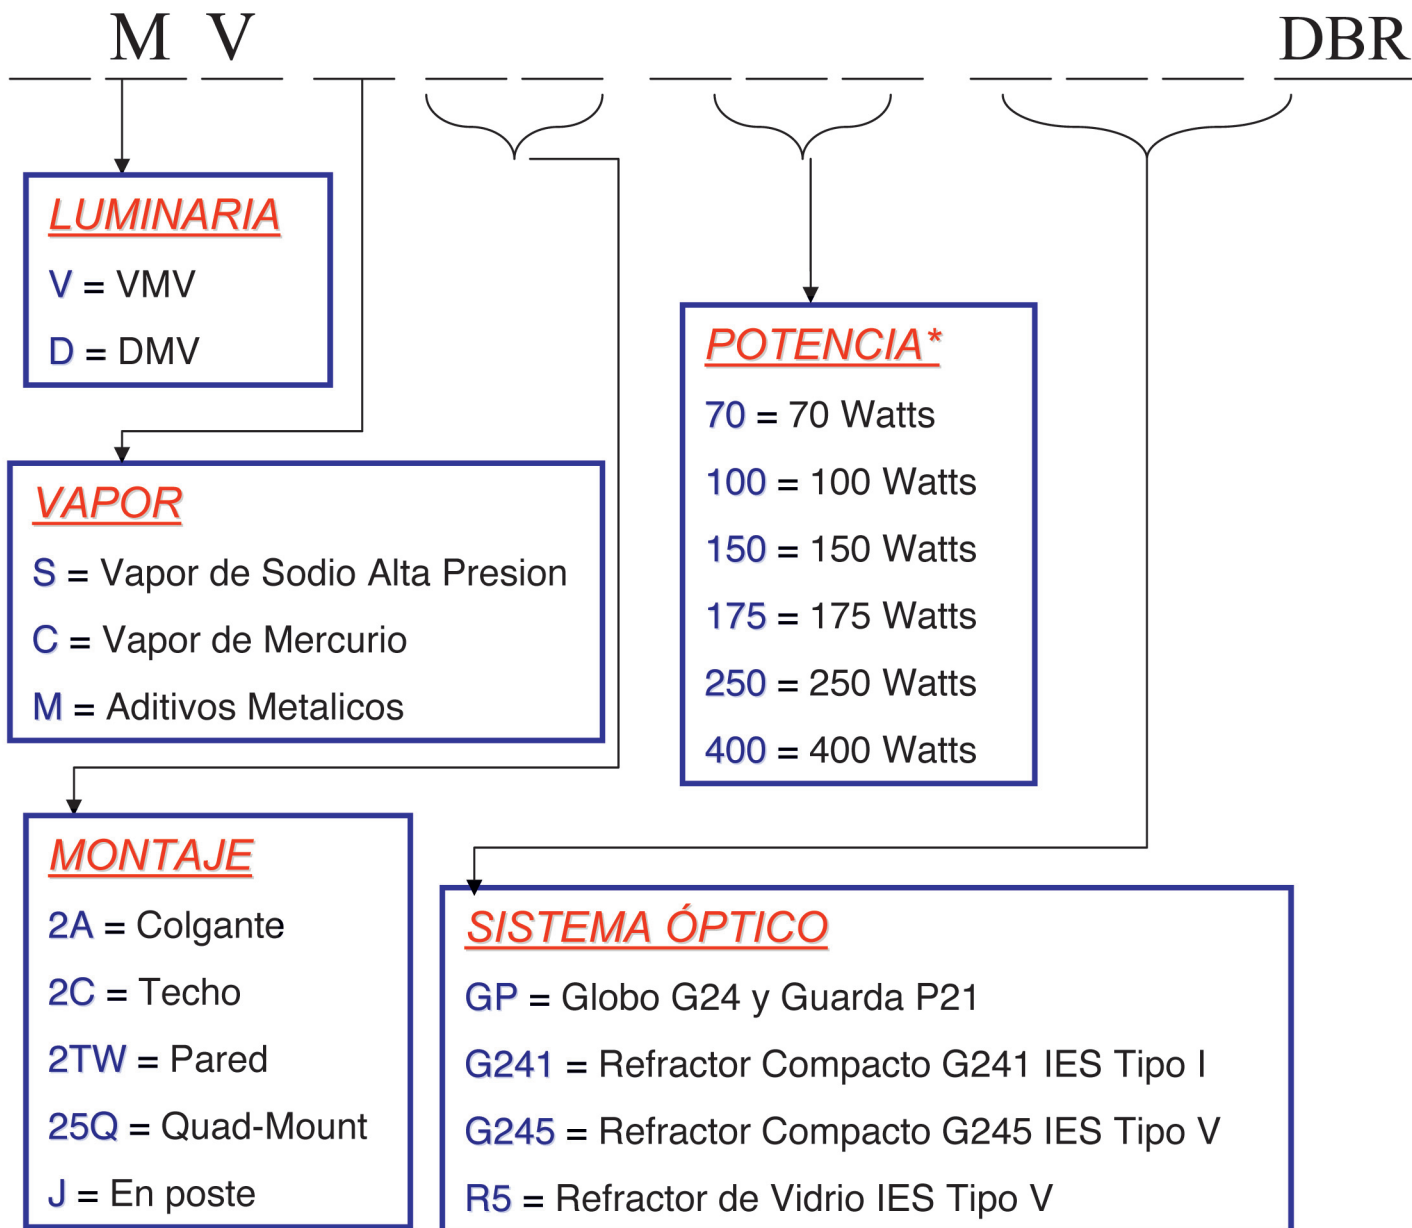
M V DBR

LUMINARIA
V = VMV
D = DMV

VAPOR
S = Vapor de Sodio Alta Presion
C = Vapor de Mercurio
M = Aditivos Metalicos

MONTAJE
2A = Colgante
2C = Techo
2TW = Pared
25Q = Quad-Mount
J = En poste

POTENCIA*
70 = 70 Watts
100 = 100 Watts
150 = 150 Watts
175 = 175 Watts
250 = 250 Watts
400 = 400 Watts

SISTEMA ÓPTICO
GP = Globo G24 y Guarda P21
G241 = Refractor Compacto G241 IES Tipo I
G245 = Refractor Compacto G245 IES Tipo V
R5 = Refractor de Vidrio IES Tipo V